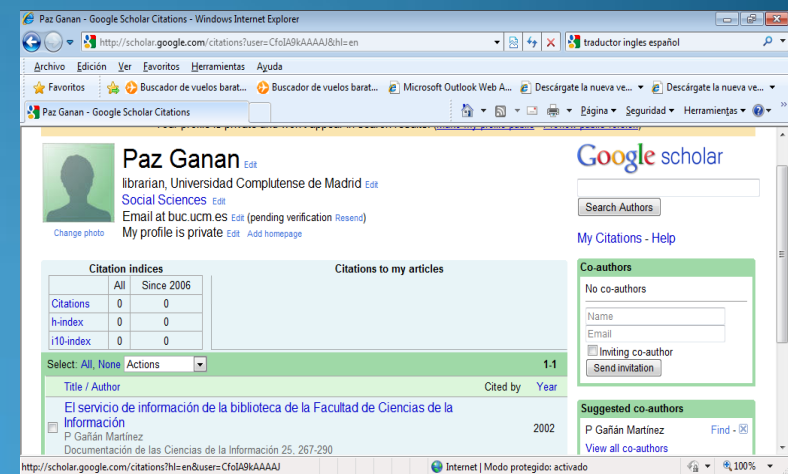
Paz Ganan - Google Scholar Citations - Windows Internet Explorer

http://scholar.google.com/citations?user=CfoIA9kAAAAJ&hl=en

traductor ingles español

Archivo Edición Ver Favoritos Herramientas Ayuda

Favoritos | Buscador de vuelos barat... | Buscador de vuelos barat... | Microsoft Outlook Web A... | Descárgate la nueva ve... | Descárgate la nueva ve...

Paz Ganan - Google Scholar Citations

Página ▾ Seguridad ▾ Herramientas ▾

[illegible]

Paz Ganan Edit

librarian, Universidad Complutense de Madrid Edit

Social Sciences Edit

Email at buc.ucm.es Edit (pending verification Resend)

My profile is private Edit Add homepage

Change photo

Google scholar

Search Authors

My Citations - Help

Citation indices

| | All | Since 2006 |
|---|---|---|
| Citations | 0 | 0 |
| h-index | 0 | 0 |
| i10-index | 0 | 0 |

Citations to my articles

Co-authors

No co-authors

Name

Email

Inviting co-author

Send invitation

Select: All, None Actions

1-1

Title / Author Cited by Year

El servicio de información de la biblioteca de la Facultad de Ciencias de la Información
P Gañán Martínez
Documentación de las Ciencias de la Información 25, 267-290

2002

Suggested co-authors

P Gañán Martínez Find -

View all co-authors

http://scholar.google.com/citations?hl=en&user=CfoIA9kAAAAJ

Internet | Modo protegido: activado

100%